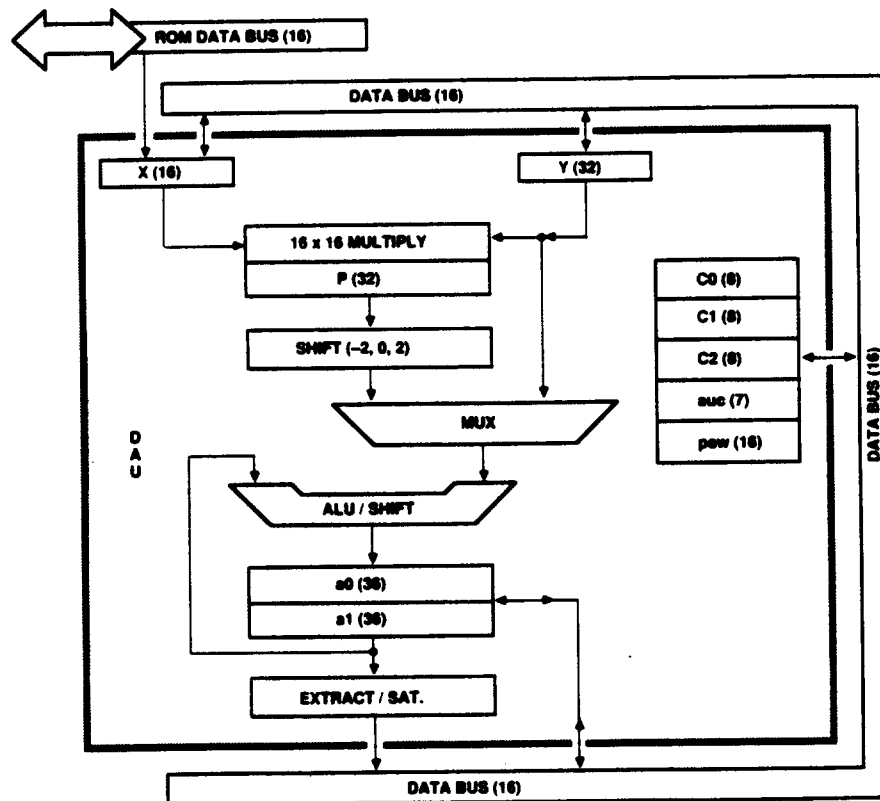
ROM DATA BUS (16)

DATA BUS (16)

X (16)

Y (32)

16 x 16 MULTIPLY

P (32)

C0 (8)

C1 (8)

C2 (8)

auc (7)

psw (16)

DATA BUS (16)

SHIFT (−2, 0, 2)

MUX

D A U

ALU / SHIFT

a0 (36)

a1 (36)

EXTRACT / SAT.

DATA BUS (16)